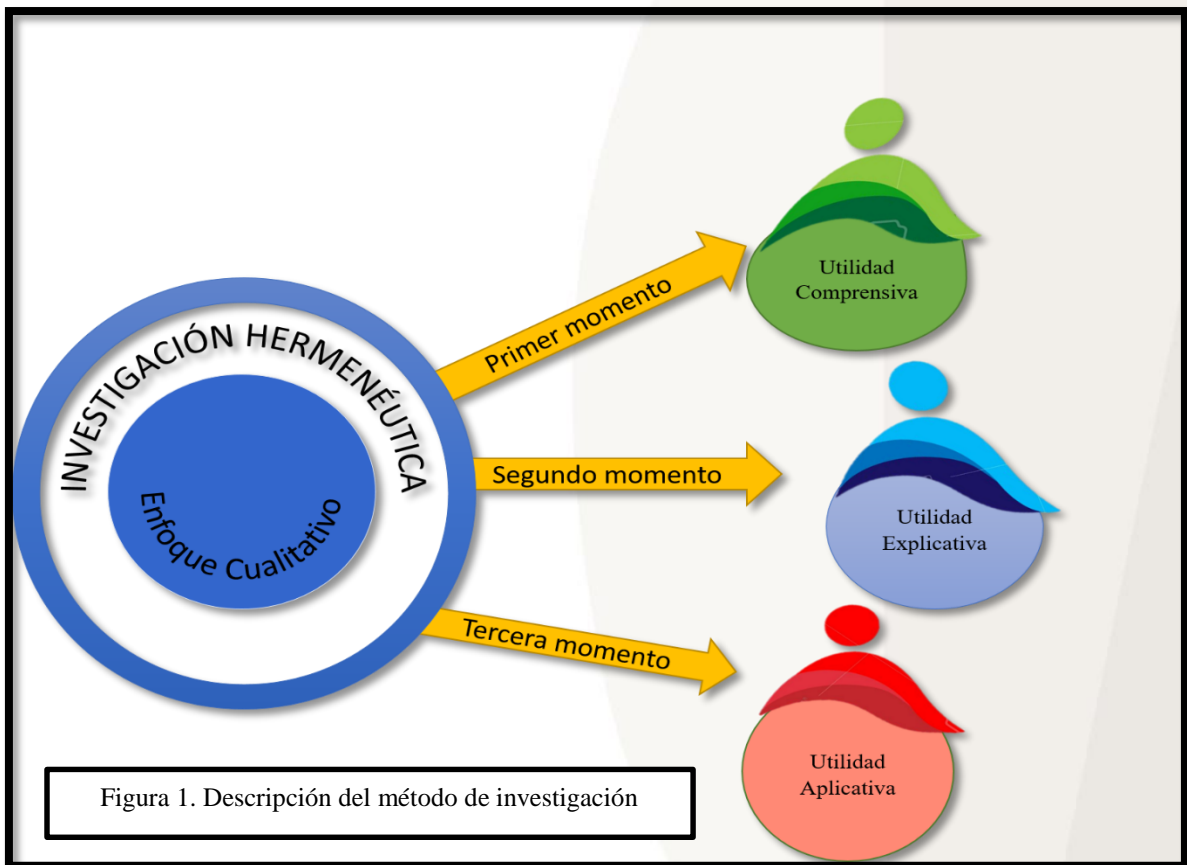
INVESTIGACIÓN HERMENÉUTICA

Enfoque Cualitativo

Primer momento

Utilidad Comprensiva

Segundo momento

Utilidad Explicativa

Tercera momento

Utilidad Aplicativa

Figura 1. Descripción del método de investigación